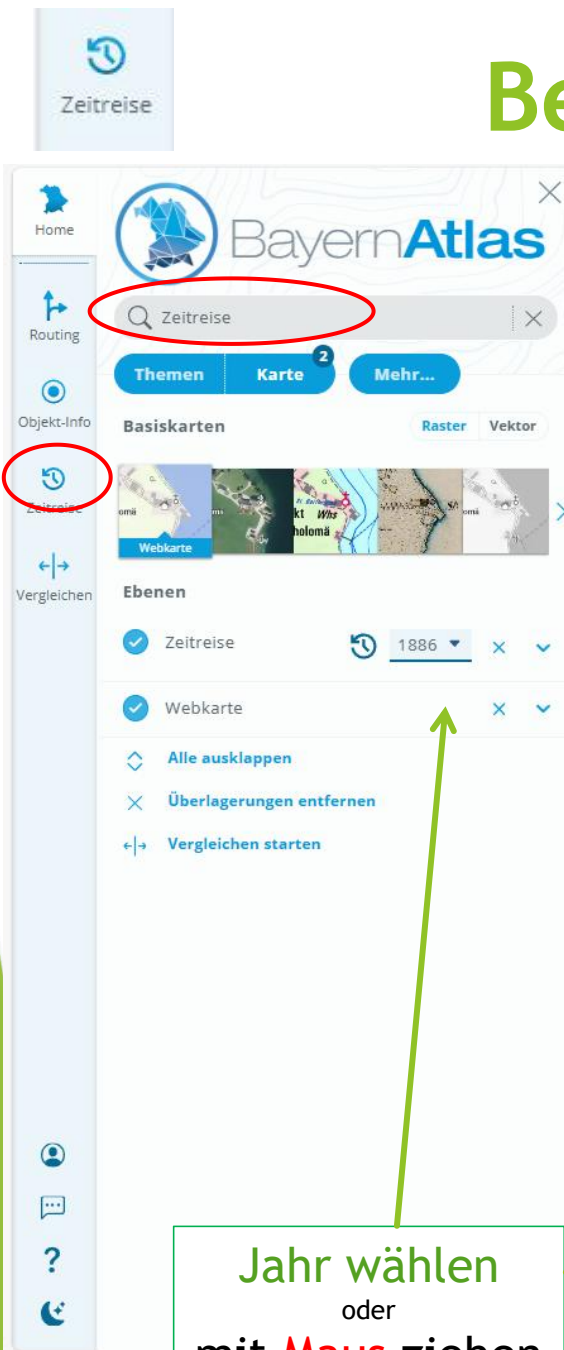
Zeitreise

Be

Home

Routing

Objekt-Info

Zeitreise

Vergleichen

BayernAtlas

Zeitreise

Themen Karte 2 Mehr...

Basiskarten

Raster Vektor

Webkarte

Ebenen

Zeitreise 1886

Webkarte

Alle ausklappen

Überlagerungen entfernen

Vergleichen starten

?

Jahr wählen
oder
mit Maus ziehen